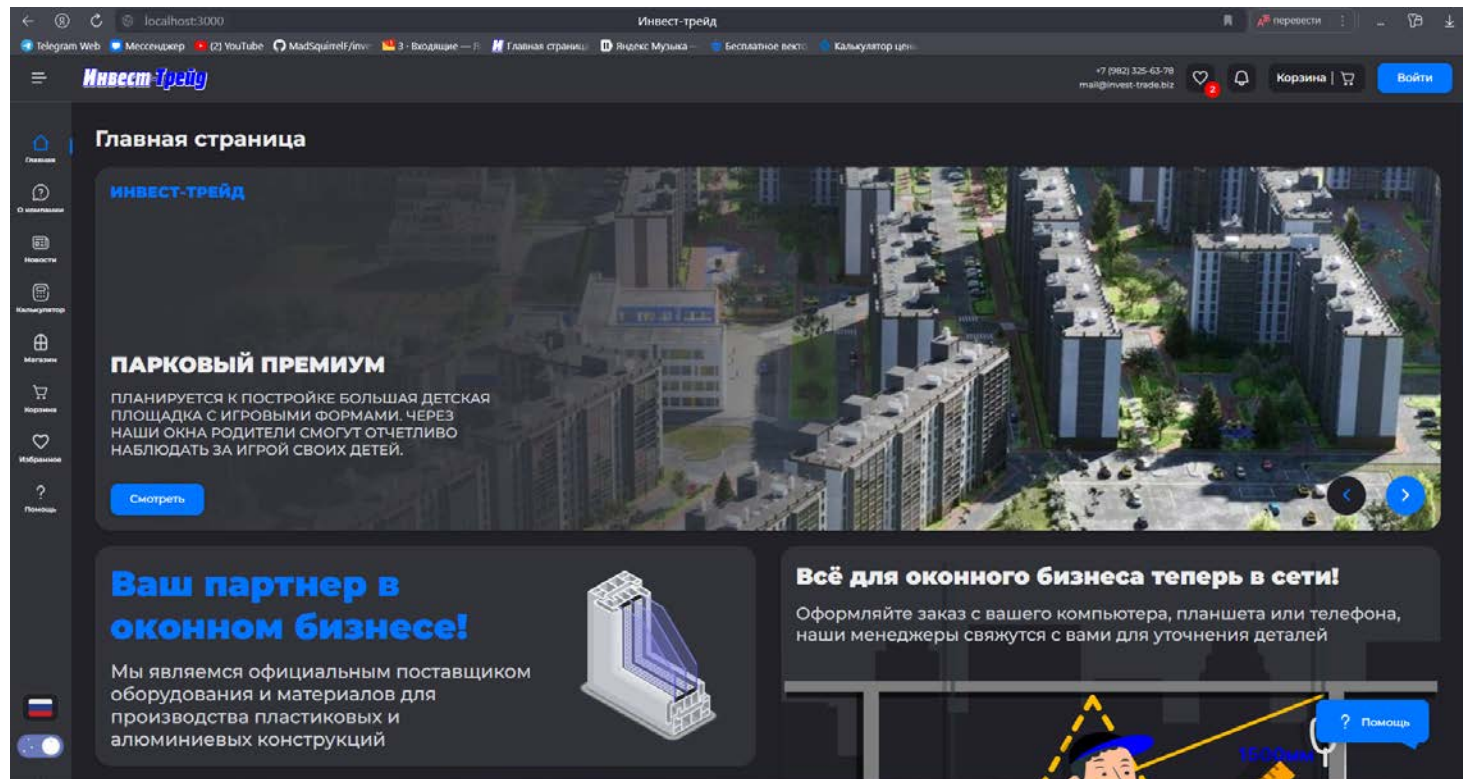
localhost:3000
Инвест-трейд
перевести

Telegram Web Мессенджер (2) YouTube MadSquirrelF/inve 3 · Входящие — Я Главная страница Яндекс Музыка — Бесплатное векто Калькулятор цены

Инвест-Трейд
+7 (982) 325-63-78
mail@invest-trade.biz
2
Корзина
Войти

Главная
О компании
Новости
Калькулятор
Магазин
Корзина
Избранное
Помощь

Главная страница

ИНВЕСТ-ТРЕЙД

ПАРКОВЫЙ ПРЕМИУМ

ПЛАНИРУЕТСЯ К ПОСТРОЙКЕ БОЛЬШАЯ ДЕТСКАЯ ПЛОЩАДКА С ИГРОВЫМИ ФОРМАМИ. ЧЕРЕЗ НАШИ ОКНА РОДИТЕЛИ СМОГУТ ОТЧЕТЛИВО НАБЛЮДАТЬ ЗА ИГРОЙ СВОИХ ДЕТЕЙ.

Смотреть

Ваш партнер в оконном бизнесе!

Мы являемся официальным поставщиком оборудования и материалов для производства пластиковых и алюминиевых конструкций

Всё для оконного бизнеса теперь в сети!

Оформляйте заказ с вашего компьютера, планшета или телефона, наши менеджеры свяжутся с вами для уточнения деталей

? Помощь

1500мм